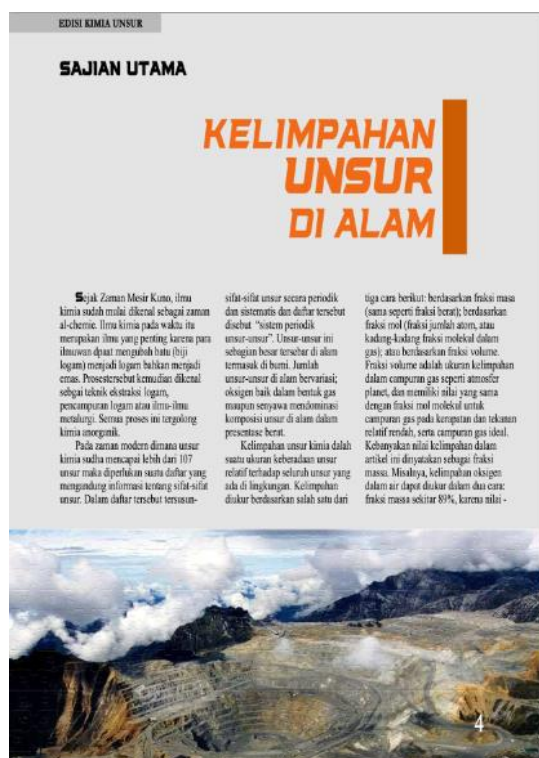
EDISI KIMIA UNSUR

SAJIAN UTAMA

KELIMPAHAN UNSUR DI ALAM

Sejak Zaman Mesir Kuno, ilmu kimia sudah mulai dikenal sebagai zaman al-chemie. Ilmu kimia pada waktu itu merupakan ilmu yang penting karena para ilmuwan dpaat mengubah batu (biji logam) menjadi logam bahkan menjadi emas. Prosestersebut kemudian dikenal sebgai teknik ekstraksi logam, pencampuran logam atau ilmu-ilmu metalurgi. Semua proses ini tergolong kimia anorganik.

Pada zaman modern dimana unsur kimia sudha mencapai lebih dari 107 unsur maka diperlukan suatu daftar yang mengandung informasi tentang sifat-sifat unsur. Dalam daftar tersebut tersusun-sifat-sifat unsur secara periodik dan sistematis dan daftar tersebut disebut "sistem periodik unsur-unsur". Unsur-unsur ini sebagian besar tersebar di alam termasuk di bumi. Jumlah unsur-unsur di alam bervariasi; oksigen baik dalam bentuk gas maupun senyawa mendominasi komposisi unsur di alam dalam presentase berat.

Kelimpahan unsur kimia dalah suatu ukuran keberadaan unsur relatif terhadap seluruh unsur yang ada di lingkungan. Kelimpahan diukur berdasarkan salah satu dari tiga cara berikut: berdasarkan fraksi masa (sama seperti fraksi berat); berdasarkan fraksi mol (fraksi jumlah atom, atau kadang-kadang fraksi molekul dalam gas); atau berdasarkan fraksi volume. Fraksi volume adalah ukuran kelimpahan dalam campuran gas seperti atmosfer planet, dan memiliki nilai yang sama dengan fraksi mol molekul untuk campuran gas pada kerapatan dan tekanan relatif rendah, serta campuran gas ideal. Kebanyakan nilai kelimpahan dalam artikel ini dinyatakan sebagai fraksi massa. Misalnya, kelimpahan oksigen dalam air dapat diukur dalam dua cara: fraksi massa sekitar 89%, karena nilai -

4